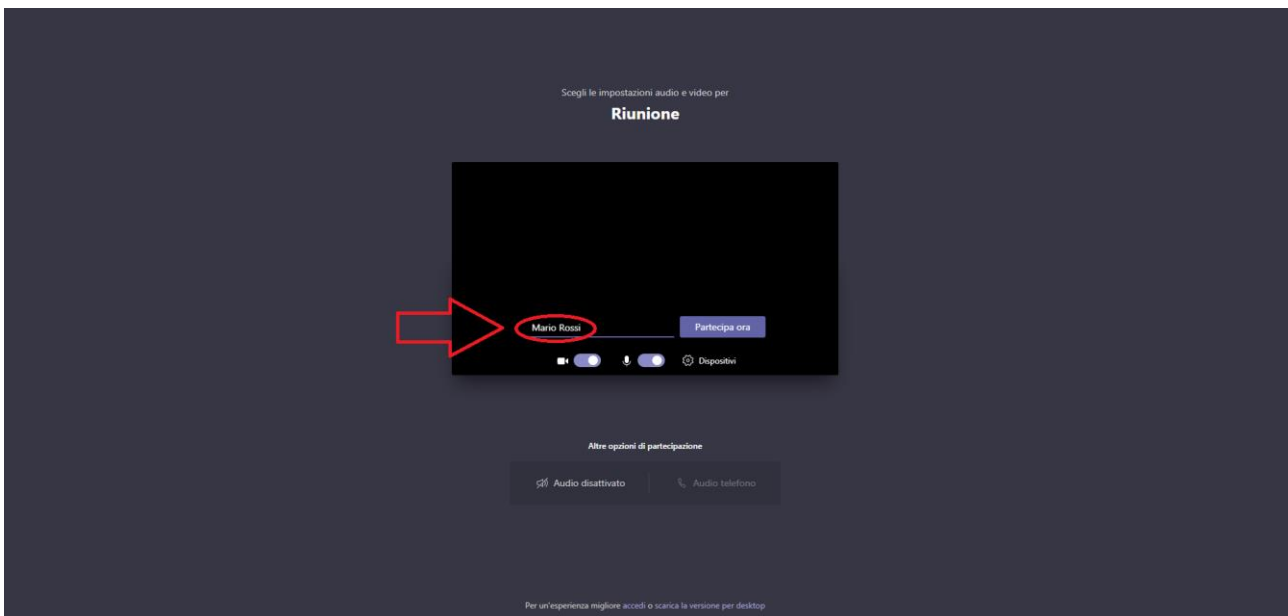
Scegli le impostazioni audio e video per

Riunione

Mario Rossi

Partecipa ora

Dispositivi

Altre opzioni di partecipazione

Audio disattivato

Audio telefono

Per un'esperienza migliore accedi o scarica la versione per desktop